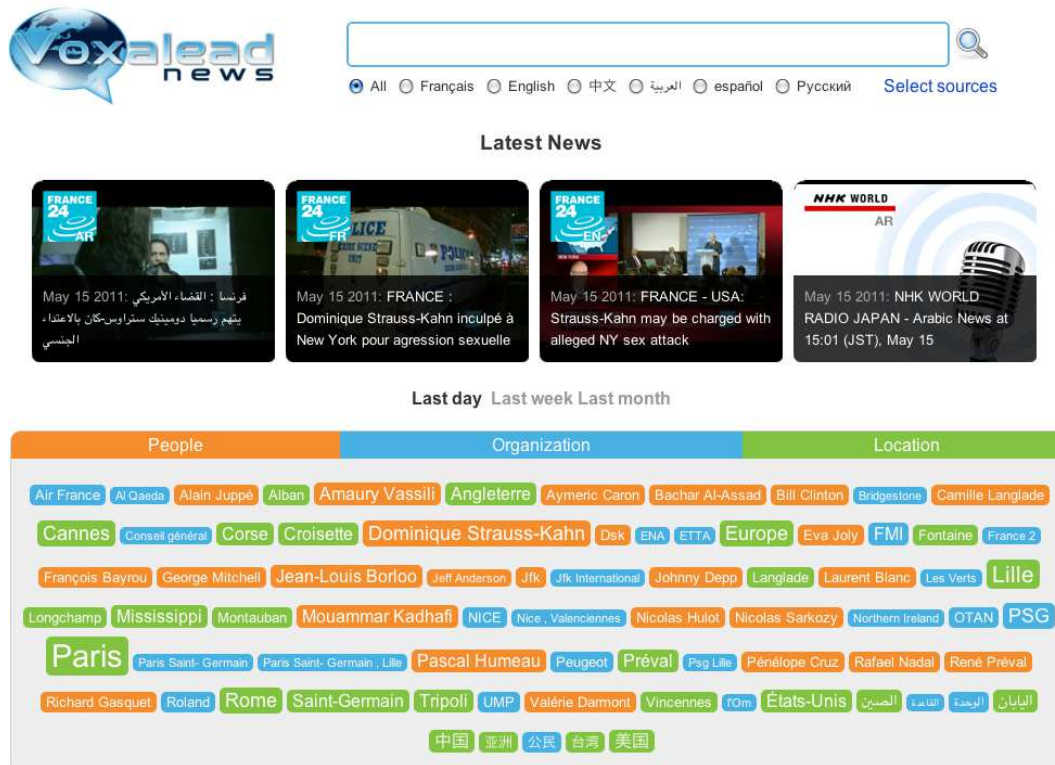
Voxalead news

All Français English 中文 العربية español Русский Select sources

Latest News

FRANCE 24 AR
May 15 2011: فرنسا : القضاء الأمريكي يتهم رسميا دومينيك ستراوس-كان بالاعتداء الجنسي

FRANCE 24 FR
May 15 2011: FRANCE : Dominique Strauss-Kahn inculpé à New York pour agression sexuelle

FRANCE 24 EN
May 15 2011: FRANCE - USA: Strauss-Kahn may be charged with alleged NY sex attack

NHK WORLD AR
May 15 2011: NHK WORLD RADIO JAPAN - Arabic News at 15:01 (JST), May 15

Last day Last week Last month

People Organization Location

Air France Al Qaeda Alain Juppé Alban Amaury Vassili Angleterre Aymeric Caron Bachar Al-Assad Bill Clinton Bridgestone Camille Langlade Cannes Conseil général Corse Croisette Dominique Strauss-Kahn Dsk ENA ETTA Europe Eva Joly FMI Fontaine France 2 François Bayrou George Mitchell Jean-Louis Borloo Jeff Anderson Jfk Jfk International Johnny Depp Langlade Laurent Blanc Les Verts Lille Longchamp Mississippi Montauban Mouammar Kadhafi NICE Nice , Valenciennes Nicolas Hulot Nicolas Sarkozy Northern Ireland OTAN PSG Paris Paris Saint- Germain Paris Saint- Germain , Lille Pascal Humeau Peugeot Préval Psg Lille Pénélope Cruz Rafael Nadal René Préval Richard Gasquet Roland Rome Saint-Germain Tripoli UMP Valérie Darmont Vincennes rOm États-Unis الصين القاعدة الوحدة اليابان 中国 亚洲 公民 台湾 美国